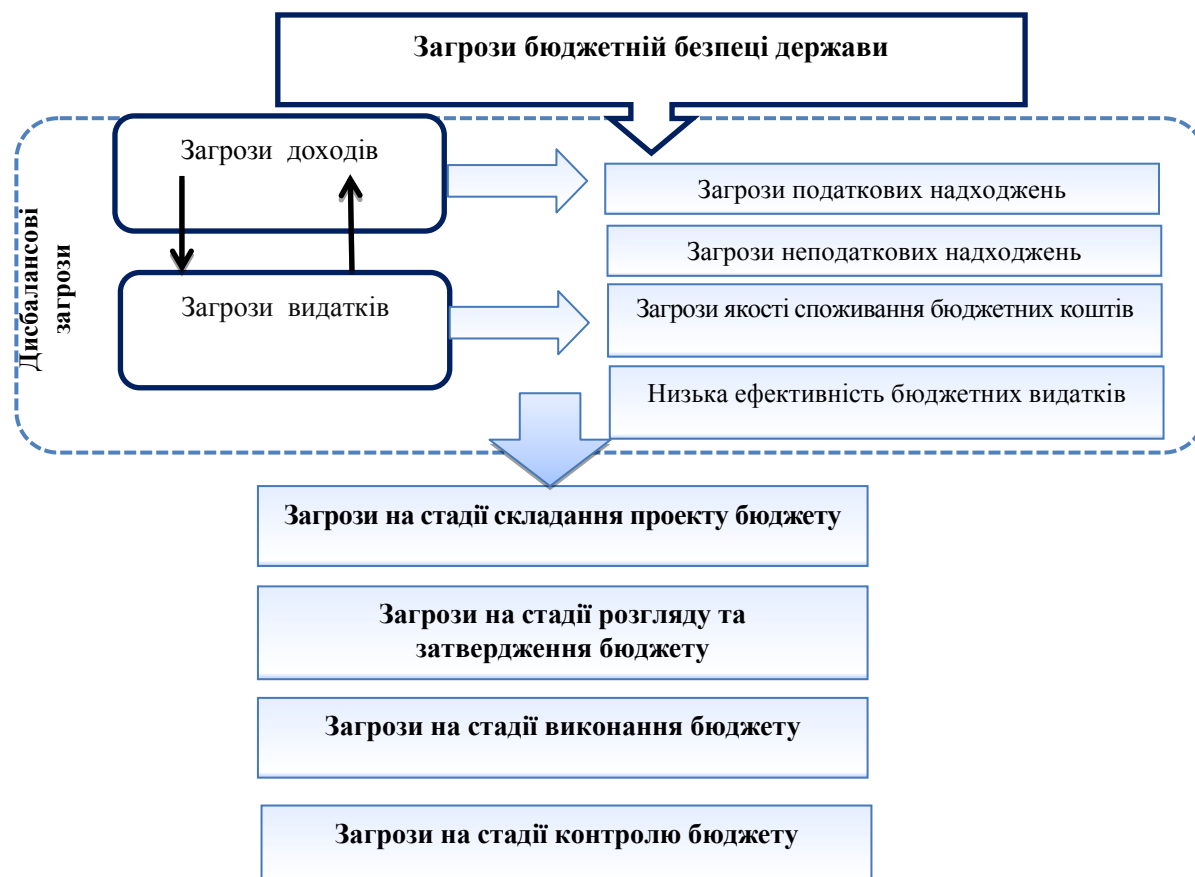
Загрози бюджетній безпеці держави

Дисбалансові загрози

Загрози доходів

Загрози видатків

Загрози податкових надходжень

Загрози неподаткових надходжень

Загрози якості споживання бюджетних коштів

Низька ефективність бюджетних видатків

Загрози на стадії складання проекту бюджету

Загрози на стадії розгляду та затвердження бюджету

Загрози на стадії виконання бюджету

Загрози на стадії контролю бюджету